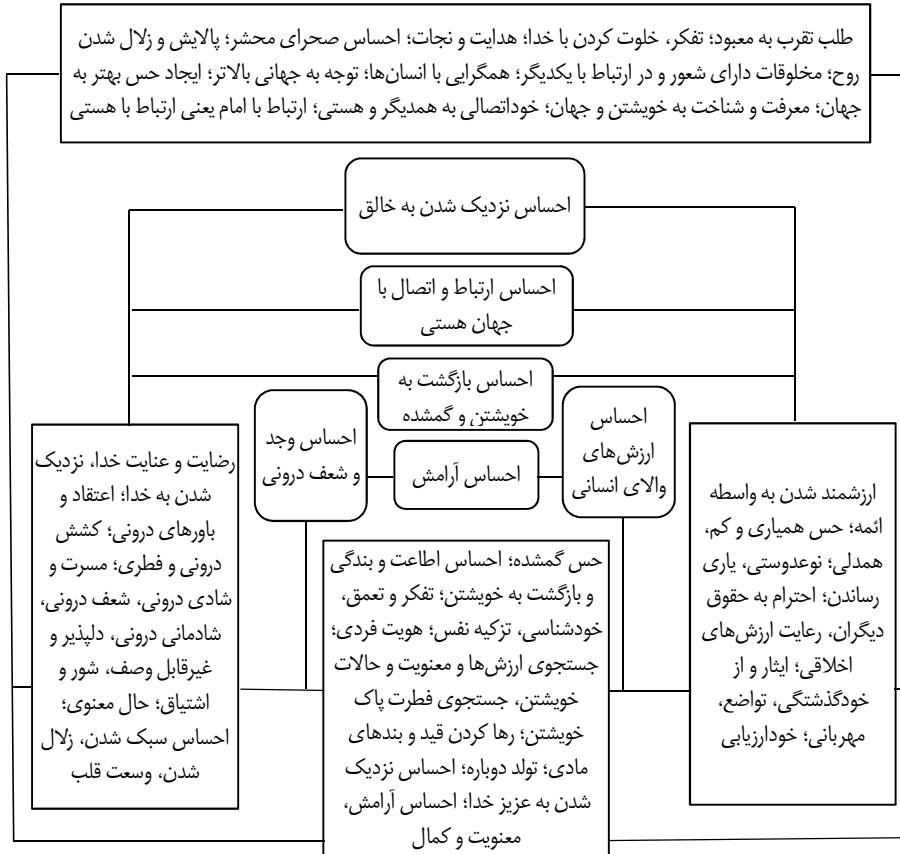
طلب تقرب به معبود؛ تفکر، خلوت کردن با خدا؛ هدایت و نجات؛ احساس صحرای محشر؛ پالایش و زلال شدن روح؛ مخلوقات دارای شعور و در ارتباط با یکدیگر؛ همگرایی با انسان‌ها؛ توجه به جهانی بالاتر؛ ایجاد حس بهتر به جهان؛ معرفت و شناخت به خویشتن و جهان؛ خوداتصالی به همدیگر و هستی؛ ارتباط با امام یعنی ارتباط با هستی

احساس نزدیک شدن به خالق

احساس ارتباط و اتصال با جهان هستی

احساس بازگشت به خویشتن و گمشده

احساس وجد و شعف درونی

احساس آرامش

احساس ارزش‌های والای انسانی

رضایت و عنایت خدا، نزدیک شدن به خدا؛ اعتقاد و باورهای درونی؛ کشش درونی و فطری؛ مسرت و شادی درونی، شعف درونی، شادمانی درونی، دلپذیر و غیرقابل وصف، شور و اشتیاق؛ حال معنوی؛ احساس سبک شدن، زلال شدن، وسعت قلب

حس گمشده؛ احساس اطاعت و بندگی و بازگشت به خویشتن؛ تفکر و تعمق، خودشناسی، تزکیه نفس؛ هویت فردی؛ جستجوی ارزش‌ها و معنویت و حالات خویشتن، جستجوی فطرت پاک خویشتن؛ رها کردن قید و بندهای مادی؛ تولد دوباره؛ احساس نزدیک شدن به عزیز خدا؛ احساس آرامش، معنویت و کمال

ارزشمند شدن به واسطه ائمه؛ حس همیاری و کم، همدلی؛ نوعدوستی، یاری رساندن؛ احترام به حقوق دیگران، رعایت ارزش‌های اخلاقی؛ ایثار و از خودگذشتگی، تواضع، مهربانی؛ خودارزیابی